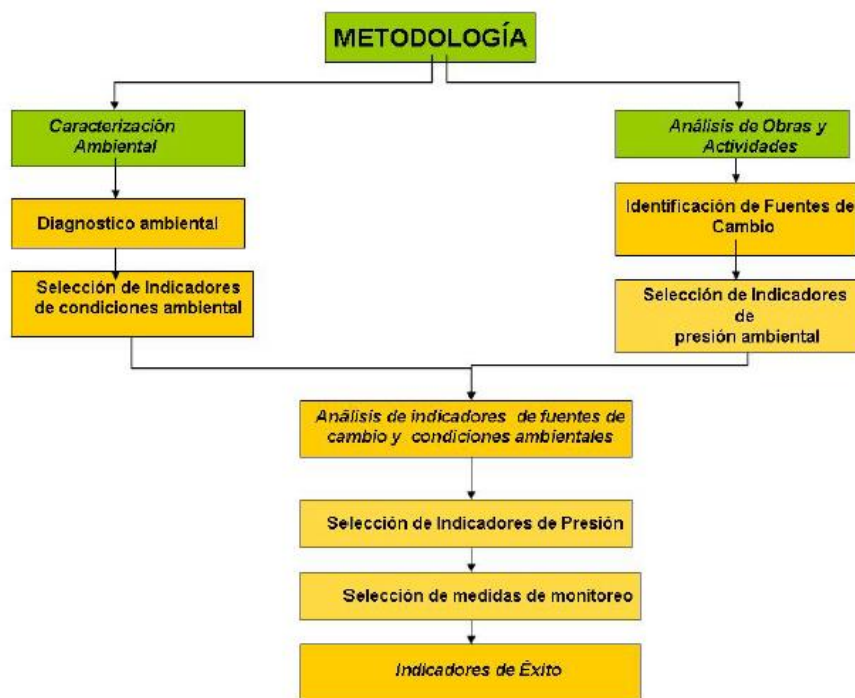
METODOLOGÍA

Caracterización Ambiental

Diagnostico ambiental

Selección de Indicadores de condiciones ambiental

Análisis de Obras y Actividades

Identificación de Fuentes de Cambio

Selección de Indicadores de presión ambiental

Análisis de indicadores de fuentes de cambio y condiciones ambientales

Selección de Indicadores de Presión

Selección de medidas de monitoreo

Indicadores de Éxito